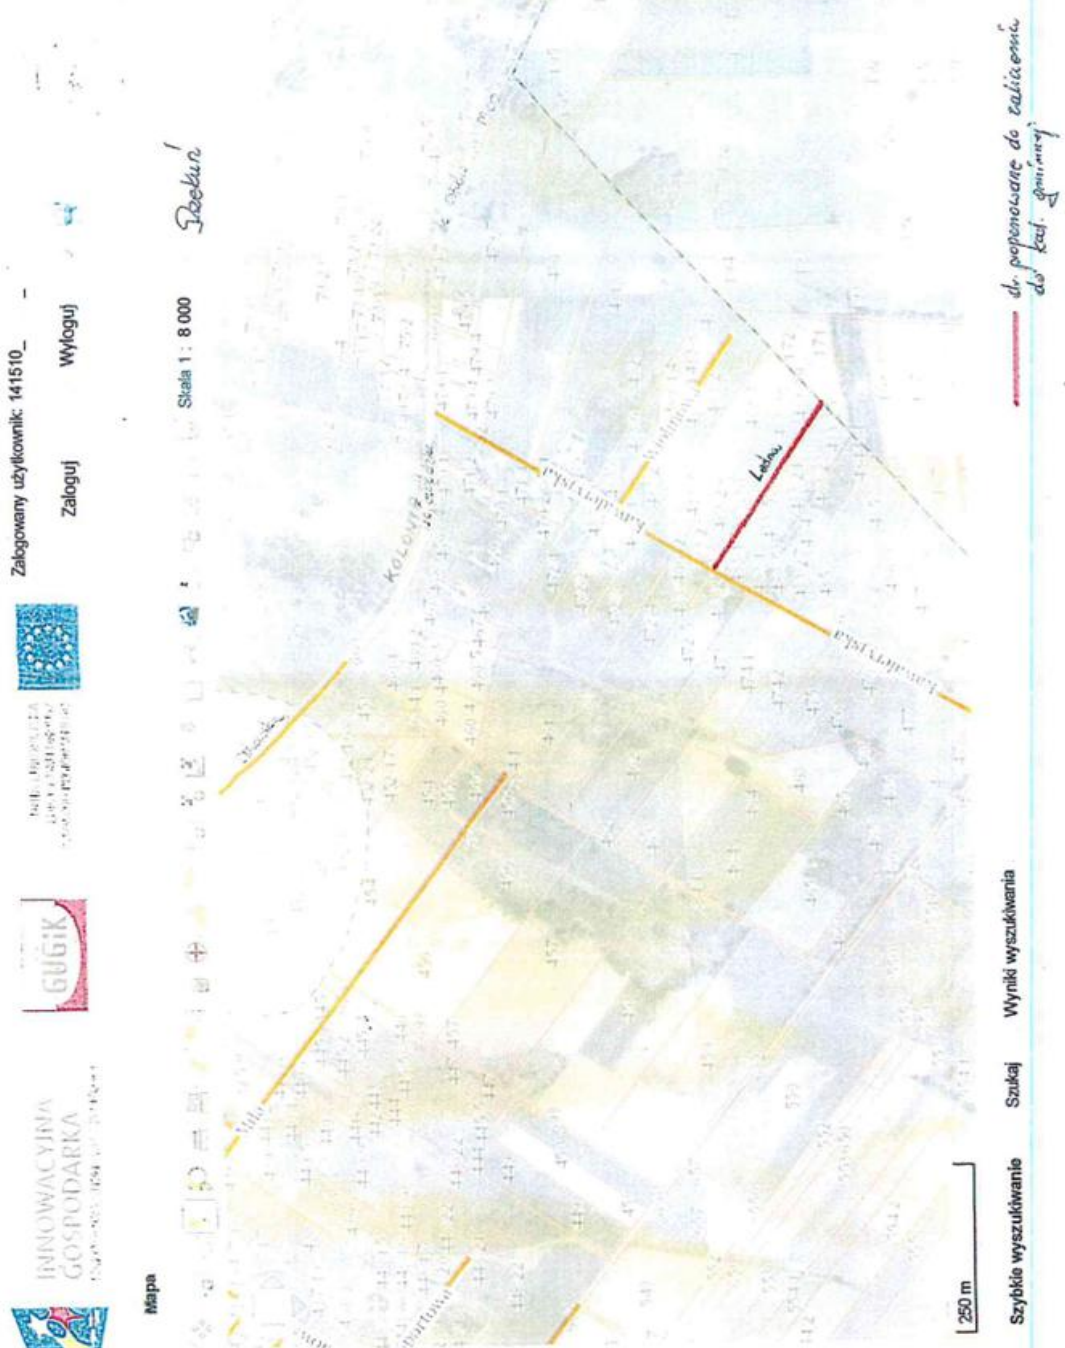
Zalogowany użytkownik: 141510_

Zaloguj

Wyloguj

INNOWACYJNA GOSPODARKA

GUGiK

Mapa

Skala 1 : 8 000

Drzekun!

Kanadyjska

Kanadyjska

Ładna

KOLONIA

250 m

Szybkie wyszukiwanie

Szukaj

Wyniki wyszukiwania

dr. proponowane do zaliczenia do kat. gminnej